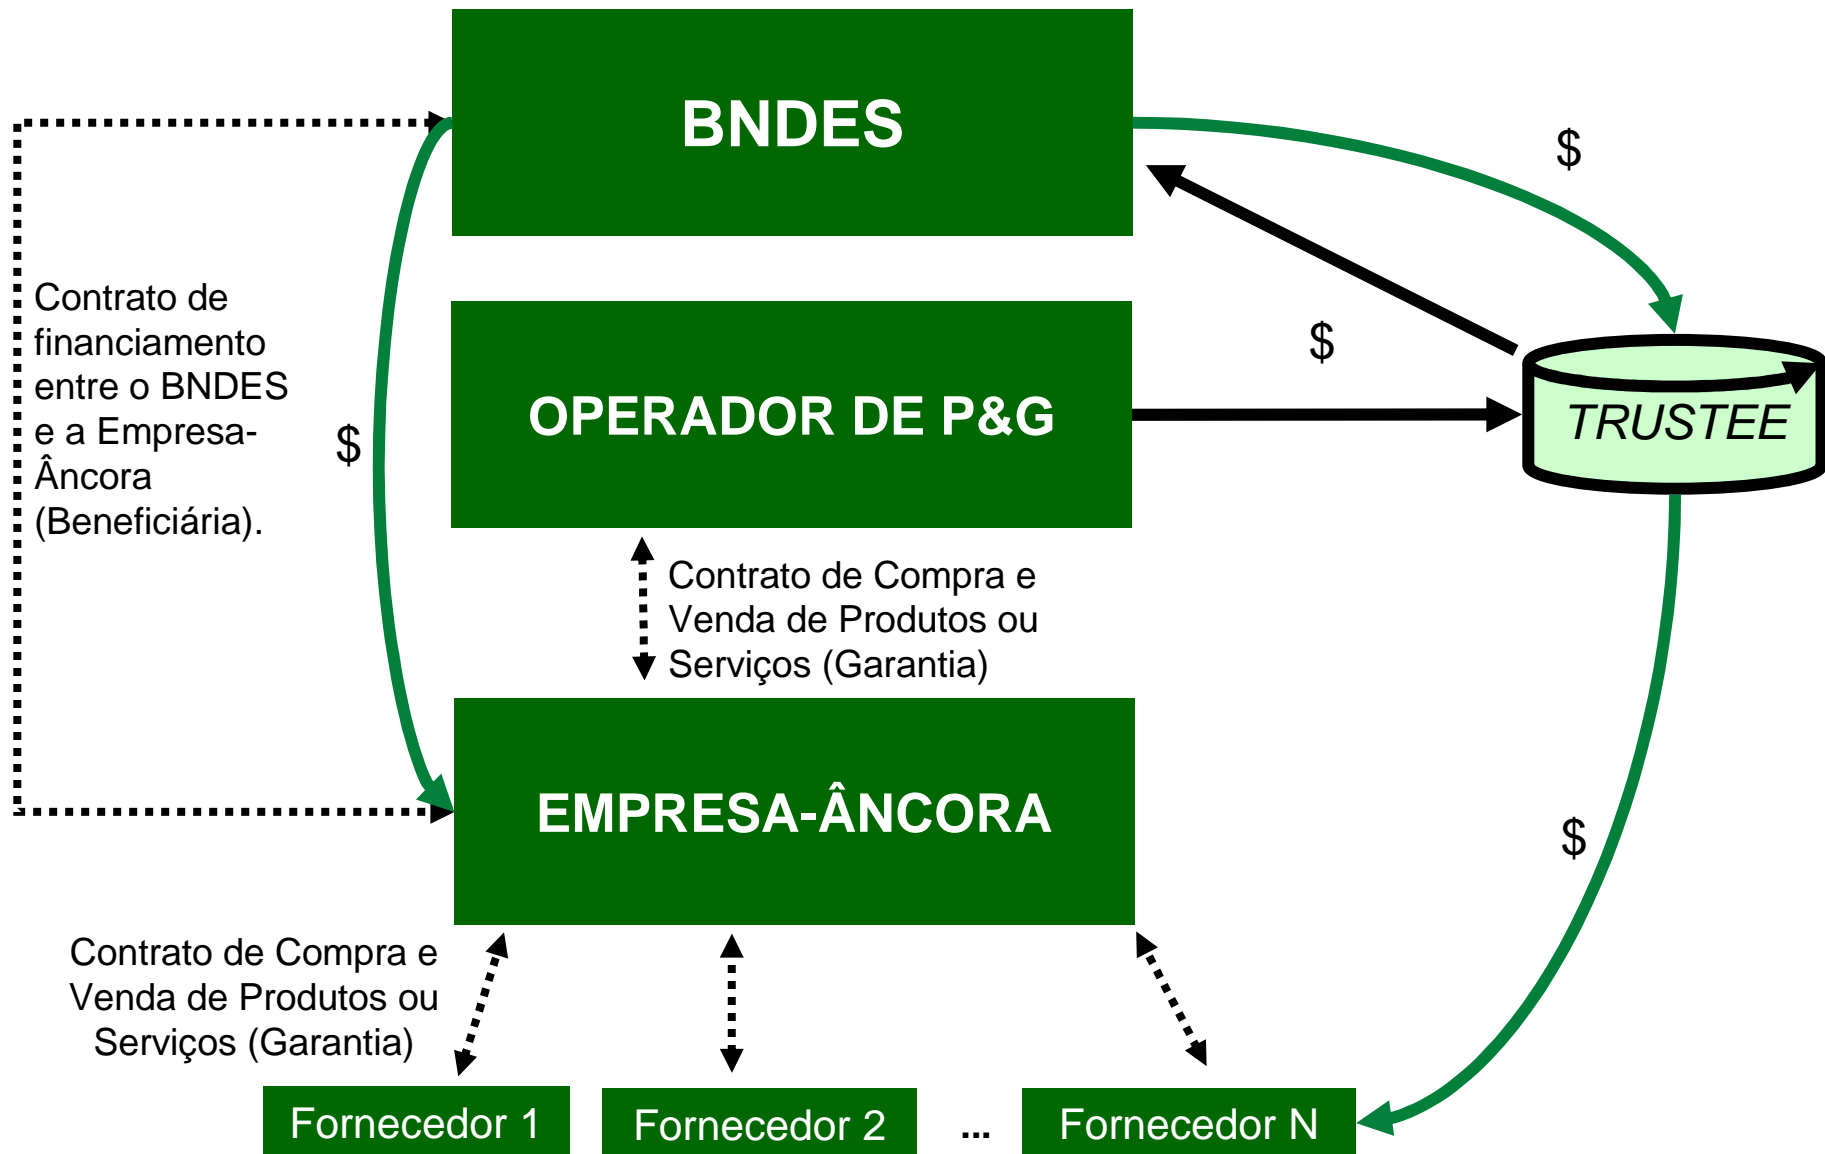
BNDES

$

Contrato de financiamento entre o BNDES e a Empresa-Âncora (Beneficiária).

$

OPERADOR DE P&G

$

TRUSTEE

Contrato de Compra e Venda de Produtos ou Serviços (Garantia)

EMPRESA-ÂNCORA

$

Contrato de Compra e Venda de Produtos ou Serviços (Garantia)

Fornecedor 1

Fornecedor 2

...

Fornecedor N